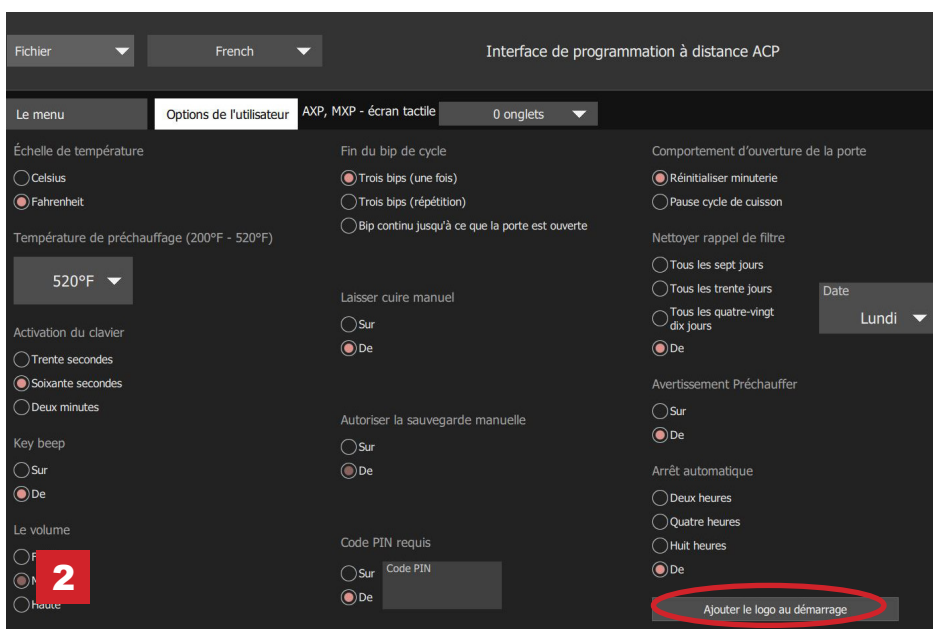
Fichier

French

Interface de programmation à distance ACP

Le menu

Options de l'utilisateur

AXP, MXP - écran tactile

0 onglets

Échelle de température

Celsius

Fahrenheit

Température de préchauffage (200°F - 520°F)

520°F

Activation du clavier

Trente secondes

Soixante secondes

Deux minutes

Key beep

Sur

De

Le volume

F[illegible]

M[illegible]

Haute

2

Fin du bip de cycle

Trois bips (une fois)

Trois bips (répétition)

Bip continu jusqu'à ce que la porte est ouverte

Laisser cuire manuel

Sur

De

Autoriser la sauvegarde manuelle

Sur

De

Code PIN requis

Sur

De

Code PIN

Comportement d'ouverture de la porte

Réinitialiser minuterie

Pause cycle de cuisson

Nettoyer rappel de filtre

Tous les sept jours

Tous les trente jours

Tous les quatre-vingt dix jours

De

Date

Lundi

Avertissement Préchauffer

Sur

De

Arrêt automatique

Deux heures

Quatre heures

Huit heures

De

Ajouter le logo au démarrage